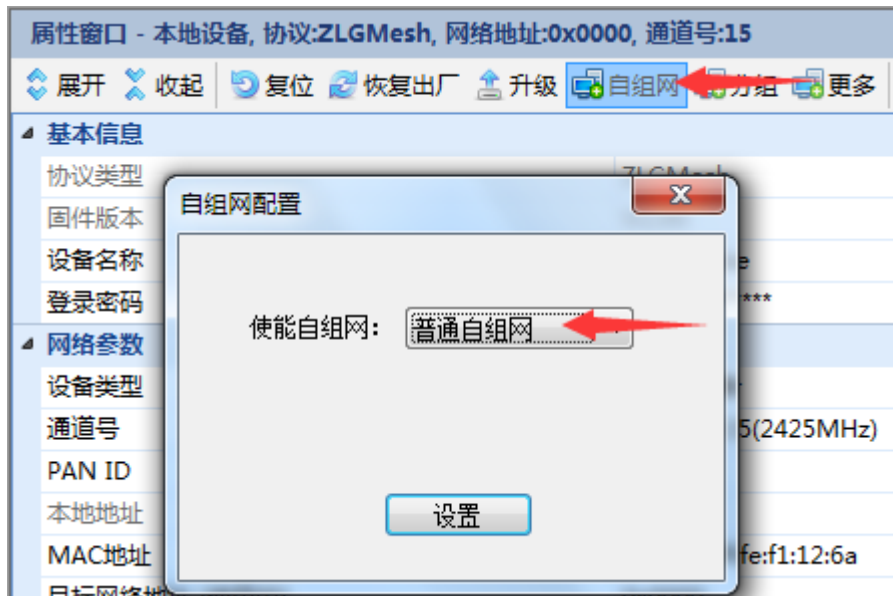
属性窗口 - 本地设备, 协议:ZLGMesh, 网络地址:0x0000, 通道号:15

展开 收起 复位 恢复出厂 升级 自组网 分组 更多

基本信息
协议类型
固件版本
设备名称
登录密码
网络参数
设备类型
通道号
PAN ID
本地地址
MAC地址
目标网络地址

ZLGMesh
e
***
5(2425MHz)
fe:f1:12:6a

自组网配置
使能自组网: 普通自组网
设置